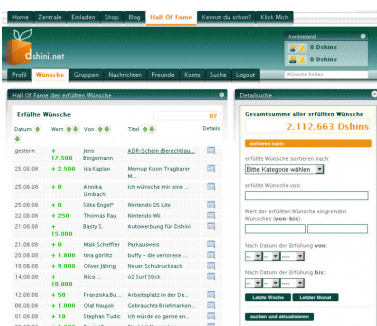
Home | Zentrale | Einladen | Shop | Blog | Hall Of Fame | Kennst du schon? | Klick Mich

dshini.net

Kontostand
0 Dshins
0 Dshins

Profil | Wünsche | Gruppen | Nachrichten | Freunde | Konto | Suche | Logout

Wünsche finden

Hall Of Fame der erfüllten Wünsche

Erfüllte Wünsche 87

| Datum | Wert | Von | Titel | Details |
|---|---|---|---|---|
| gestern | + 17.500 | Jens Bingemann | ADR-Schein (Berechtigu... | |
| 25.08.08 | + 2.500 | Isa Kaplan | Memup Koon Tragbarer M... | |
| 25.08.08 | + 0 | Annika Umbach | Ich wünsche mir eine ... | |
| 25.08.08 | + 0 | Silke Engel* | Nintendo DS Lite | |
| 22.08.08 | + 250 | Thomas Rau | Nintendo Wii | |
| 21.08.08 | + 15.000 | Basty S. | Autowerbung für Dshini | |
| 21.08.08 | + 0 | Maik Scheffler | Parkausweis | |
| 19.08.08 | + 1.000 | tina görlitz | buffy – die vertorene ... | |
| 15.08.08 | + 9.000 | Oliver Jähnig | Neuer Schulrucksack | |
| 14.08.08 | + 10.000 | Nico ... | o2 Surf Stick | |
| 12.08.08 | + 50 | Franziska/Bu... | Arbeitsplatz in der De... | |
| 08.08.08 | + 1.000 | Olaf Naujok | Gebrauchte Briefmarken... | |
| 06.08.08 | + 10 | Stephan Tudic | Ich würde so gerne ei... | |

Detailsuche

Gesamtsumme aller erfüllten Wünsche
2.112.663 Dshins

sortieren nach:

erfüllte Wünsche sortieren nach:
Bitte Kategorie wählen

erfüllte Wünsche von:

Wert der erfüllten Wünsche eingrenzen
Wünschen (von-bis):

Nach Datum der Erfüllung von:

Nach Datum der Erfüllung bis:

Letzte Woche | Letzter Monat

suchen und aktualisieren